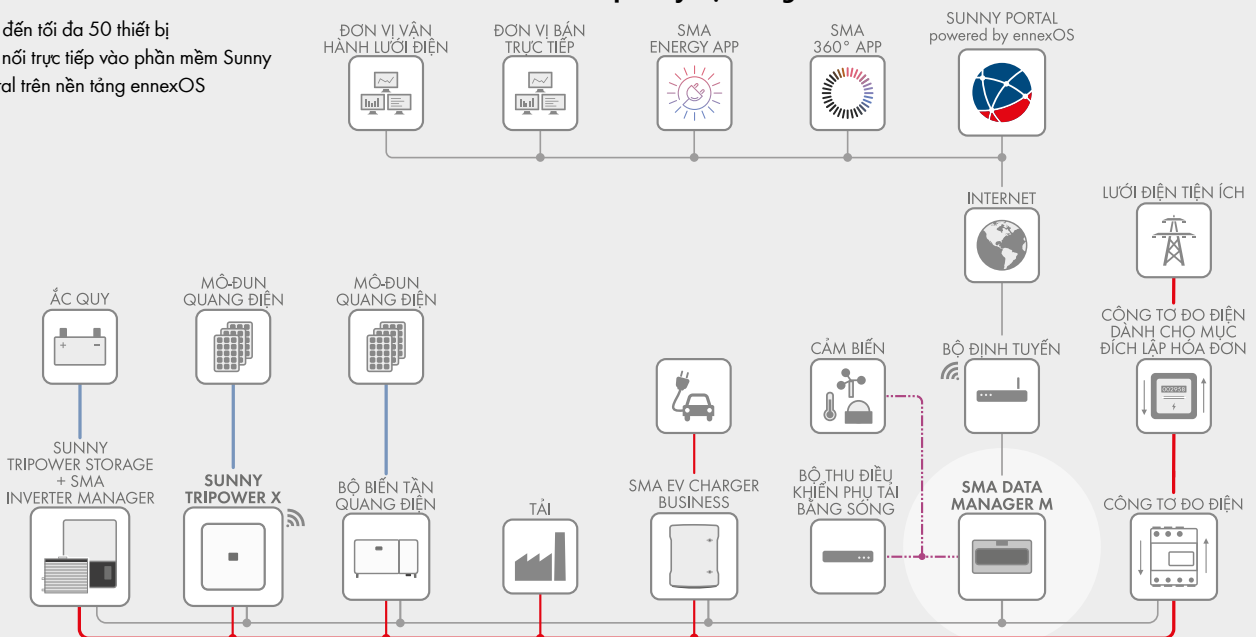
đến tối đa 50 thiết bị
nối trực tiếp vào phần mềm Sunny
al trên nền tảng ennexOS

ĐƠN VỊ VẬN HÀNH LƯỚI ĐIỆN

ĐƠN VỊ BÁN TRỰC TIẾP

SMA ENERGY APP

SMA 360° APP

SUNNY PORTAL powered by ennexOS

INTERNET

LƯỚI ĐIỆN TIỆN ÍCH

CÔNG TƠ ĐO ĐIỆN DÀNH CHO MỤC ĐÍCH LẬP HÓA ĐƠN

ẮC QUY

MÔ-ĐUN QUANG ĐIỆN

MÔ-ĐUN QUANG ĐIỆN

CẢM BIẾN

BỘ ĐỊNH TUYẾN

SUNNY TRIPOWER STORAGE + SMA INVERTER MANAGER

SUNNY TRIPOWER X

BỘ BIẾN TẦN QUANG ĐIỆN

TẢI

SMA EV CHARGER BUSINESS

BỘ THU ĐIỀU KHIỂN PHỤ TẢI BẰNG SÓNG

SMA DATA MANAGER M

CÔNG TƠ ĐO ĐIỆN